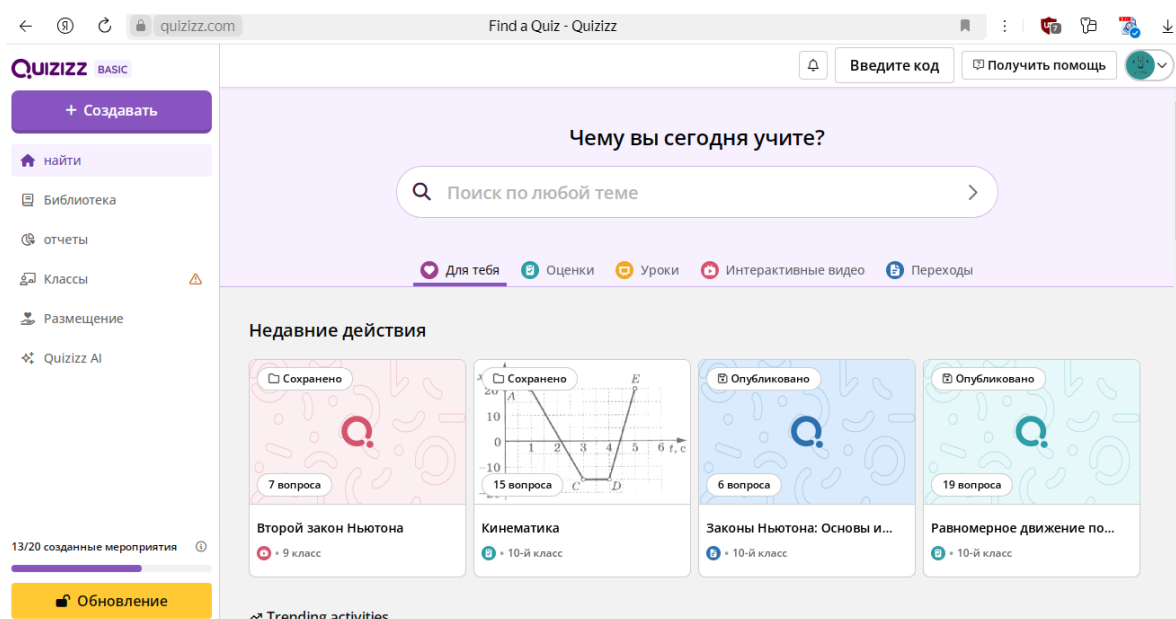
quizizz.com
Find a Quiz - Quizizz

QUIZIZZ BASIC
+ Создавать
найти
Библиотека
отчеты
Классы
Размещение
Quizizz AI

13/20 созданные мероприятия
Обновление

Введите код
Получить помощь

Чему вы сегодня учите?

Поиск по любой теме

Для тебя
Оценки
Уроки
Интерактивные видео
Переходы

Недавние действия

Сохранено
7 вопроса
Второй закон Ньютона
• 9 класс

Сохранено
20
A
E
0
1
2
3
4
5
6
t, c
−10
C
D
15 вопроса
Кинематика
• 10-й класс

Опубликовано
6 вопроса
Законы Ньютона: Основы и...
• 10-й класс

Опубликовано
19 вопроса
Равномерное движение по...
• 10-й класс

Trending activities